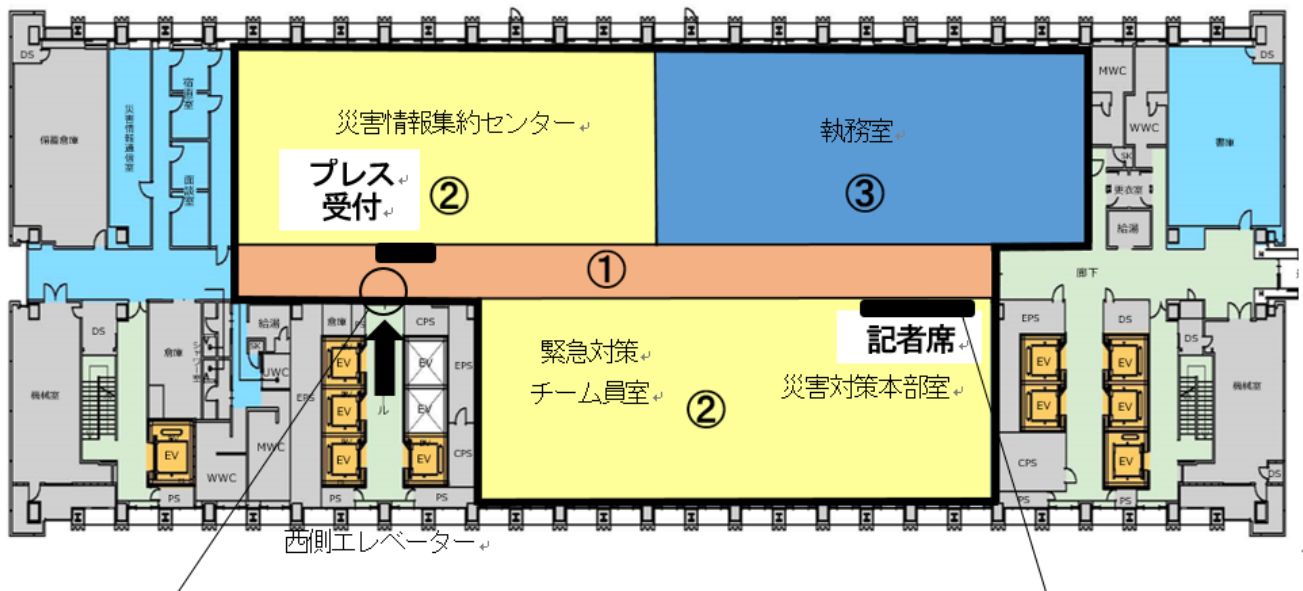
DS
保管倉庫
災害情報通信室
宿泊室
面談室
災害情報集約センター
プレス
受付
②
執務室
③
MWC
WWC
SK
更衣室
給湯
書庫
DS
①
廊下
給湯
倉庫
CPS
EPS
記者席
DS
SK
緊急対策
チーム員室
②
災害対策本部室
DS
機械室
倉庫
EV
EV
EV
EV
EV
EV
EV
EV
EV
EV
EV
EV
EV
EV
EV
EV
機械室
WWC
MWC
EPS
CPS
CPS
PS
PS
PS
PS
PS
DS
西側エレベーター